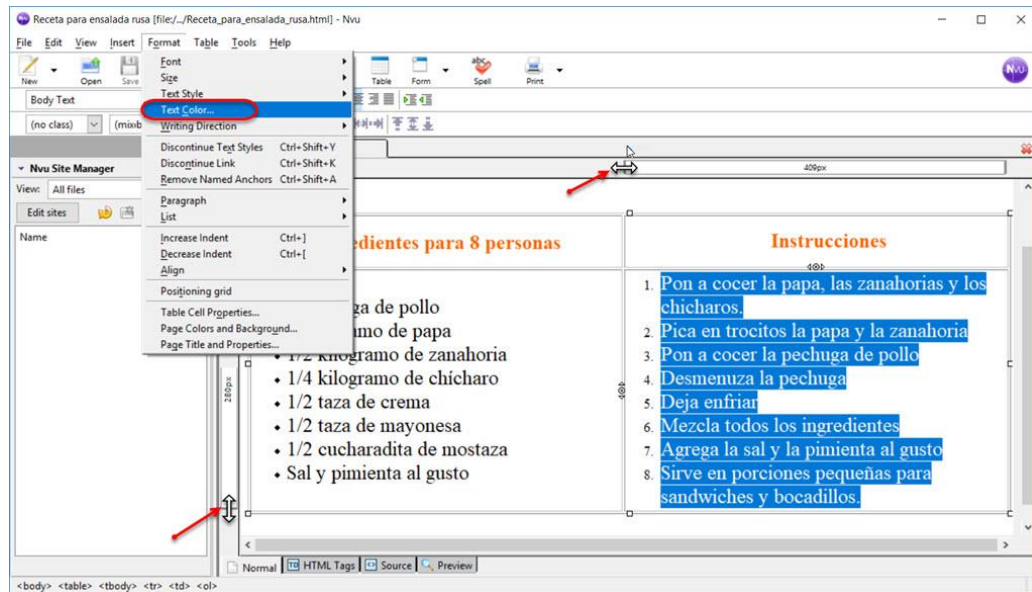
Receta para ensalada rusa [file:/.../Receta_para_ensalada_rusa.html] - Nvu

File Edit View Insert Format Table Tools Help

New Open Save Table Form Spell Print

Body Text

(no class) (mixb

Font
Size
Text Style
Text Color...
Writing Direction
Discontinue Text Styles Ctrl+Shift+Y
Discontinue Link Ctrl+Shift+K
Remove Named Anchors Ctrl+Shift+A
Paragraph
List
Increase Indent Ctrl+]
Decrease Indent Ctrl+[
Align
Positioning grid
Table Cell Properties...
Page Colors and Background...
Page Title and Properties...

Nvu Site Manager
View: All files
Edit sites
Name

409px

280px

| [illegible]edientes para 8 personas | Instrucciones |
|---|---|
| • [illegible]ga de pollo • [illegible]amo de papa • 1/2 kilogramo de zanahoria • 1/4 kilogramo de chícharo • 1/2 taza de crema • 1/2 taza de mayonesa • 1/2 cucharadita de mostaza • Sal y pimienta al gusto | 1. Pon a cocer la papa, las zanahorias y los chicharos. 2. Pica en trocitos la papa y la zanahoria 3. Pon a cocer la pechuga de pollo 4. Desmenuza la pechuga 5. Deja enfriar 6. Mezcla todos los ingredientes 7. Agrega la sal y la pimienta al gusto 8. Sirve en porciones pequeñas para sandwiches y bocadillos. |

Normal HTML Tags Source Preview

<body> <table> <tbody> <tr> <td> <ol>